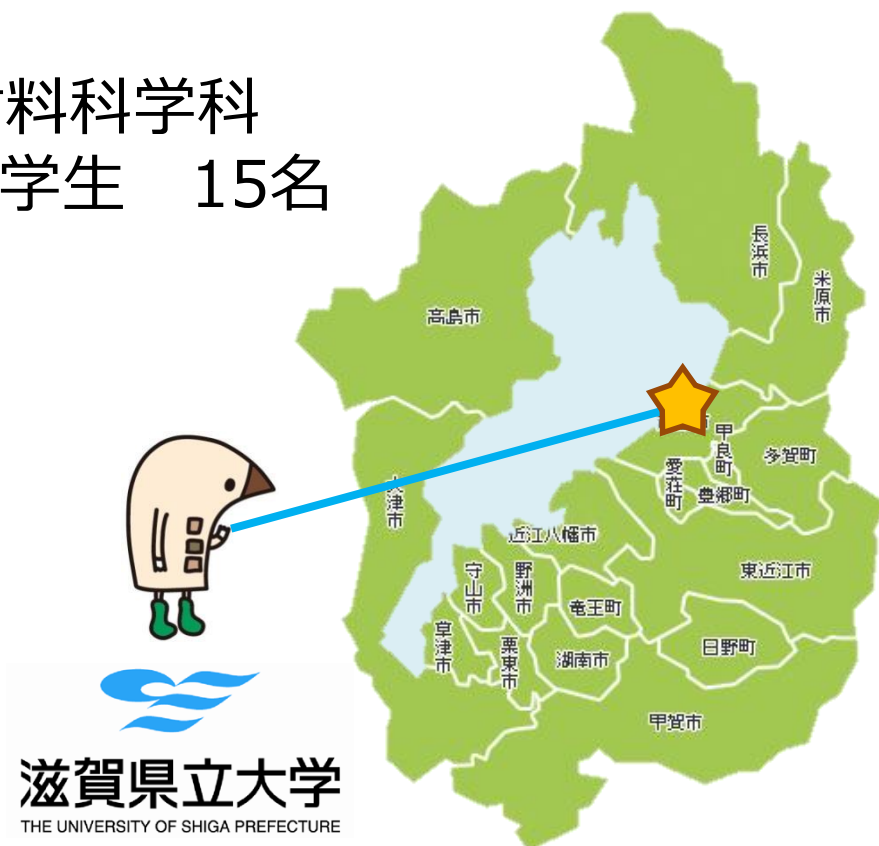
料科学科
学生　15名

長浜市
米原市
高島市
甲良町
多賀町
愛荘町
豊郷町
大津市
近江八幡市
守山市
野洲市
東近江市
竜王町
草津市
栗東市
湖南市
日野町
甲賀市

滋賀県立大学
THE UNIVERSITY OF SHIGA PREFECTURE